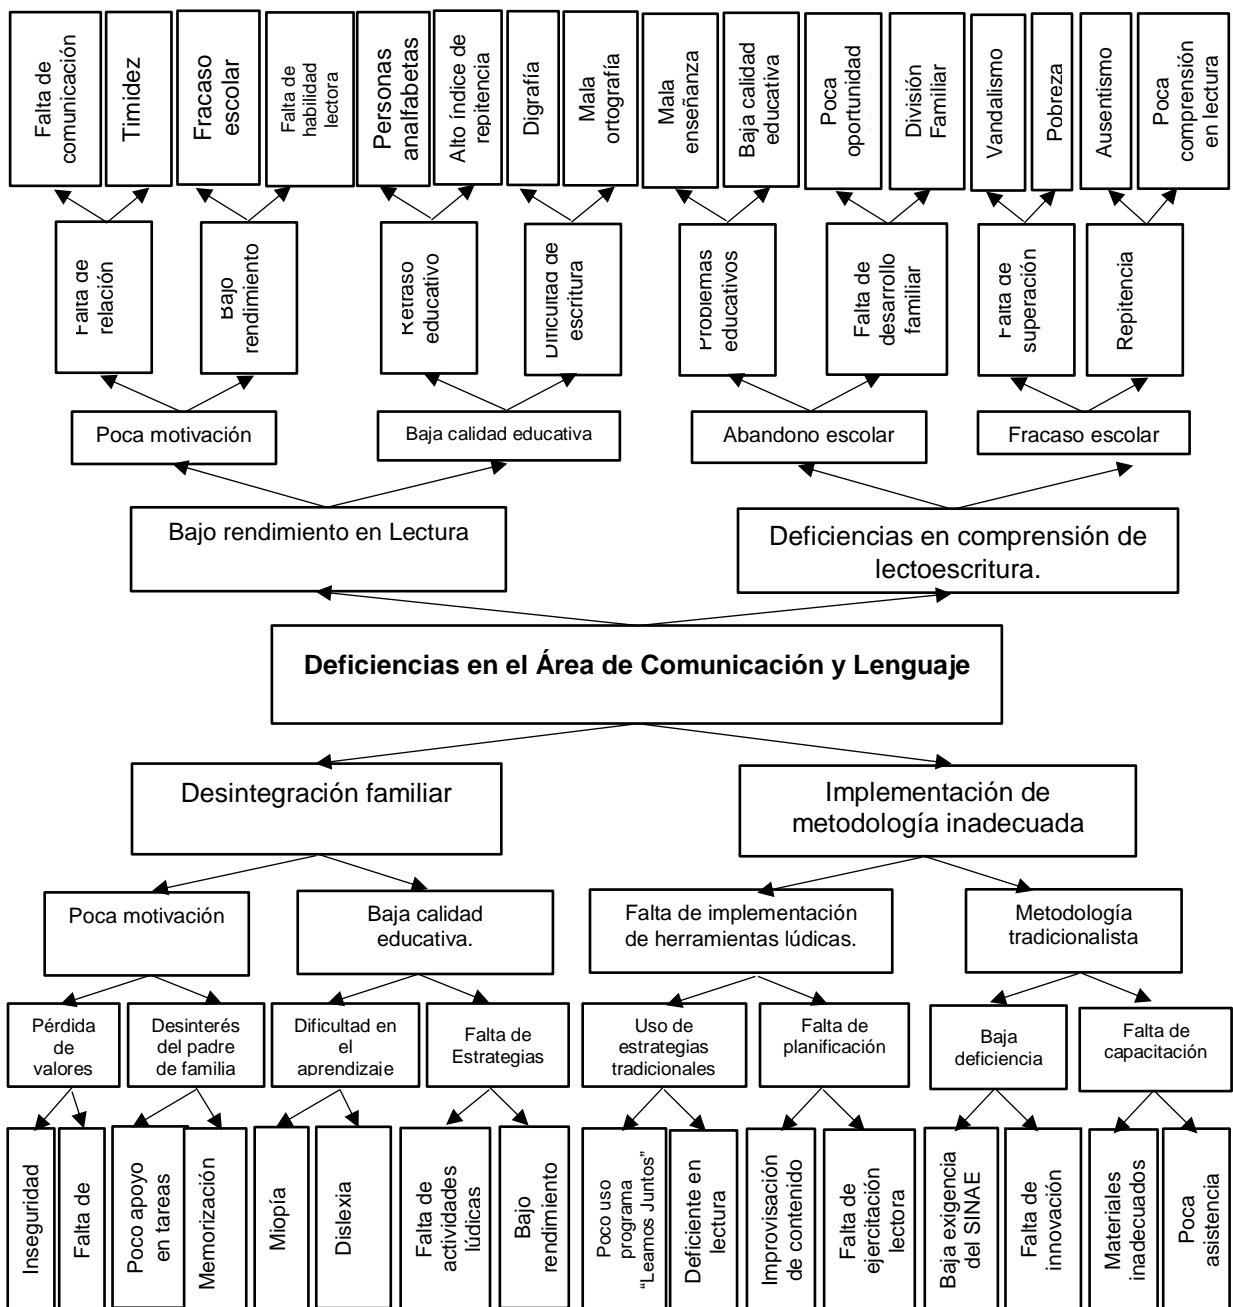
Falta de comunicación

Timidez

Fracaso escolar

Falta de habilidad lectora

Personas analfabetas

Alto índice de repitencia

Digrafía

Mala ortografía

Mala enseñanza

Baja calidad educativa

Poca oportunidad

División Familiar

Vandalismo

Pobreza

Ausentismo

Poca comprensión en lectura

Falta de relación

Bajo rendimiento

Retraso educativo

Dificultad de escritura

Problemas educativos

Falta de desarrollo familiar

Falta de superación

Repitencia

Poca motivación

Baja calidad educativa

Abandono escolar

Fracaso escolar

Bajo rendimiento en Lectura

Deficiencias en comprensión de lectoescritura.

**Deficiencias en el Área de Comunicación y Lenguaje**

Desintegración familiar

Implementación de metodología inadecuada

Poca motivación

Baja calidad educativa.

Falta de implementación de herramientas lúdicas.

Metodología tradicionalista

Pérdida de valores

Desinterés del padre de familia

Dificultad en el aprendizaje

Falta de Estrategias

Uso de estrategias tradicionales

Falta de planificación

Baja deficiencia

Falta de capacitación

Inseguridad

Falta de

Poco apoyo en tareas

Memorización

Miopía

Dislexia

Falta de actividades lúdicas

Bajo rendimiento

Poco uso programa "Leamos Juntos"

Deficiente en lectura

Improvisación de contenido

Falta de ejercitación lectora

Baja exigencia del SINAE

Falta de innovación

Materiales inadecuados

Poca asistencia